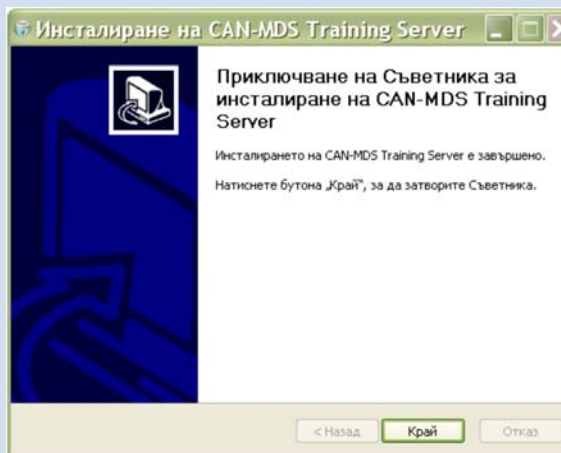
Инсталиране на CAN-MDS Training Server

Приключване на Съветника за инсталиране на CAN-MDS Training Server

Инсталирането на CAN-MDS Training Server е завършено.

Натиснете бутона „Край“, за да затворите Съветника.

< Назад
Край
Отказ